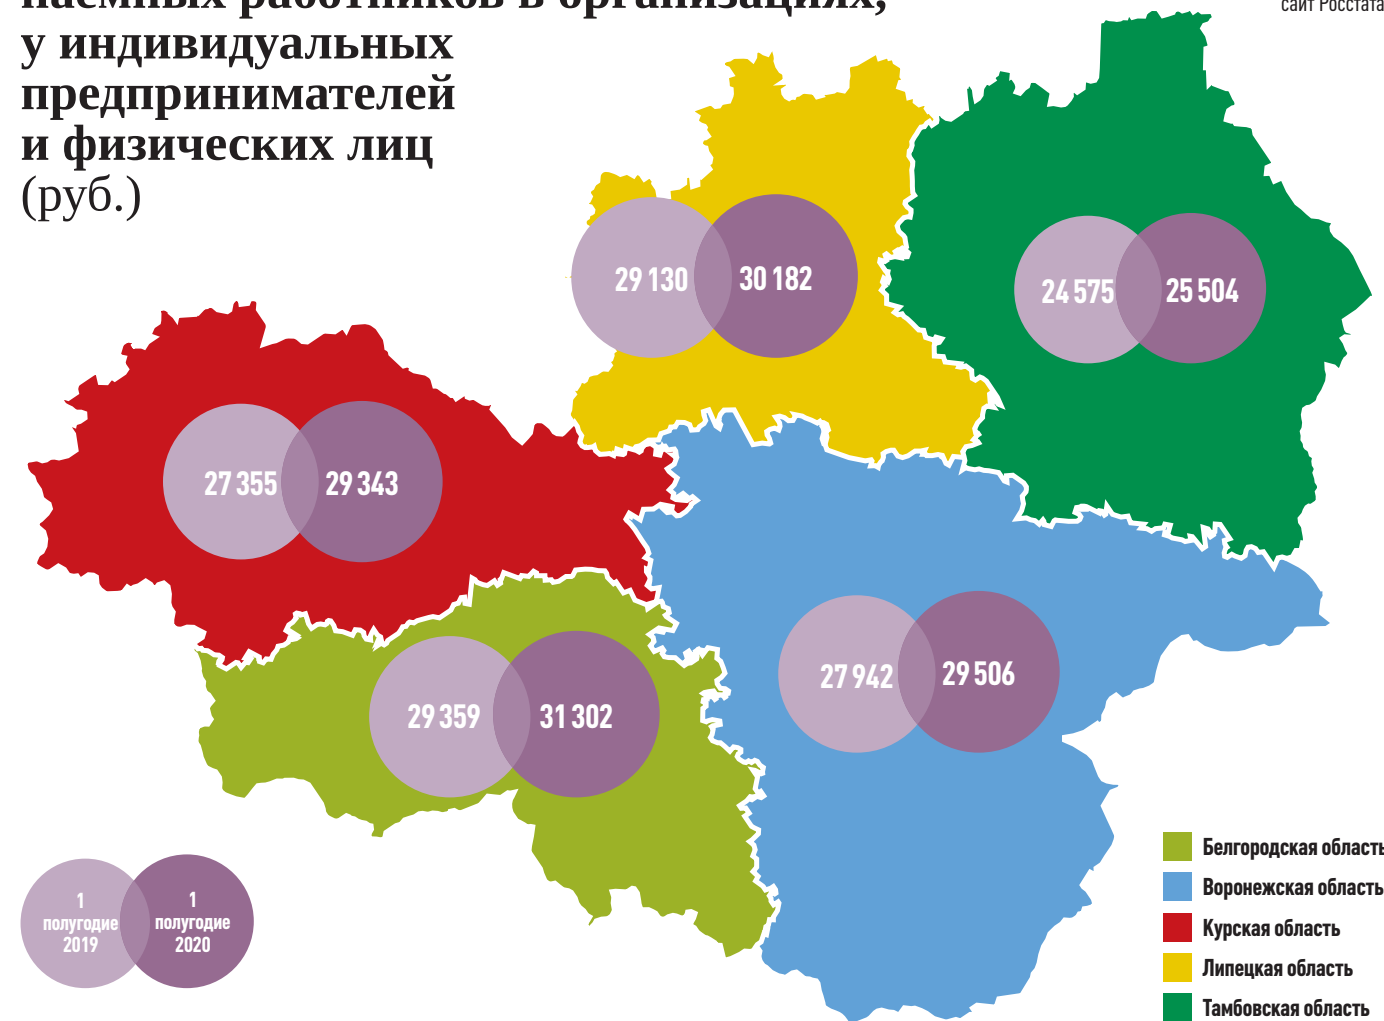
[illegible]
у индивидуальных предпринимателей и физических лиц (руб.)

сайт Росстата

29 130
30 182

24 575
25 504

27 355
29 343

29 359
31 302

27 942
29 506

1 полугодие 2019
1 полугодие 2020

Белгородская област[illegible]
Воронежская област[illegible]
Курская область
Липецкая область
Тамбовская область